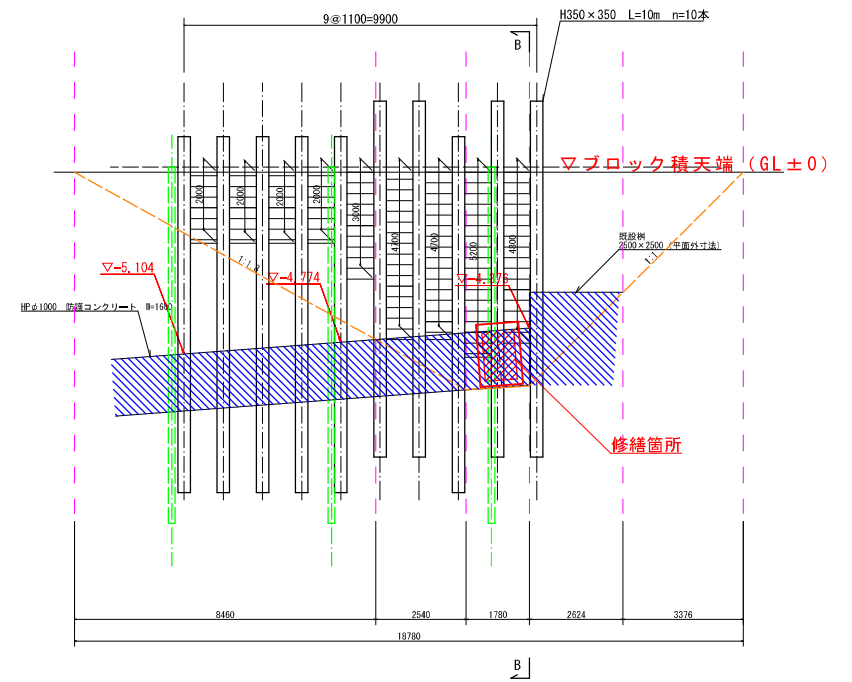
9@1100=9900

H350×350 L=10m n=10本

B

▽ブロック積天端（GL±0）

2000
2000
2000
2000
3600
4100
4700
3200
4800

既設桝
2500×2500（平面外寸法）

1:1.0

1:1

▽-5.104

▽-4.774

▽-4.376

HPφ1000 防護コンクリート H=1650

修繕箇所

8460
2540
1780
2624
3376
18780

B